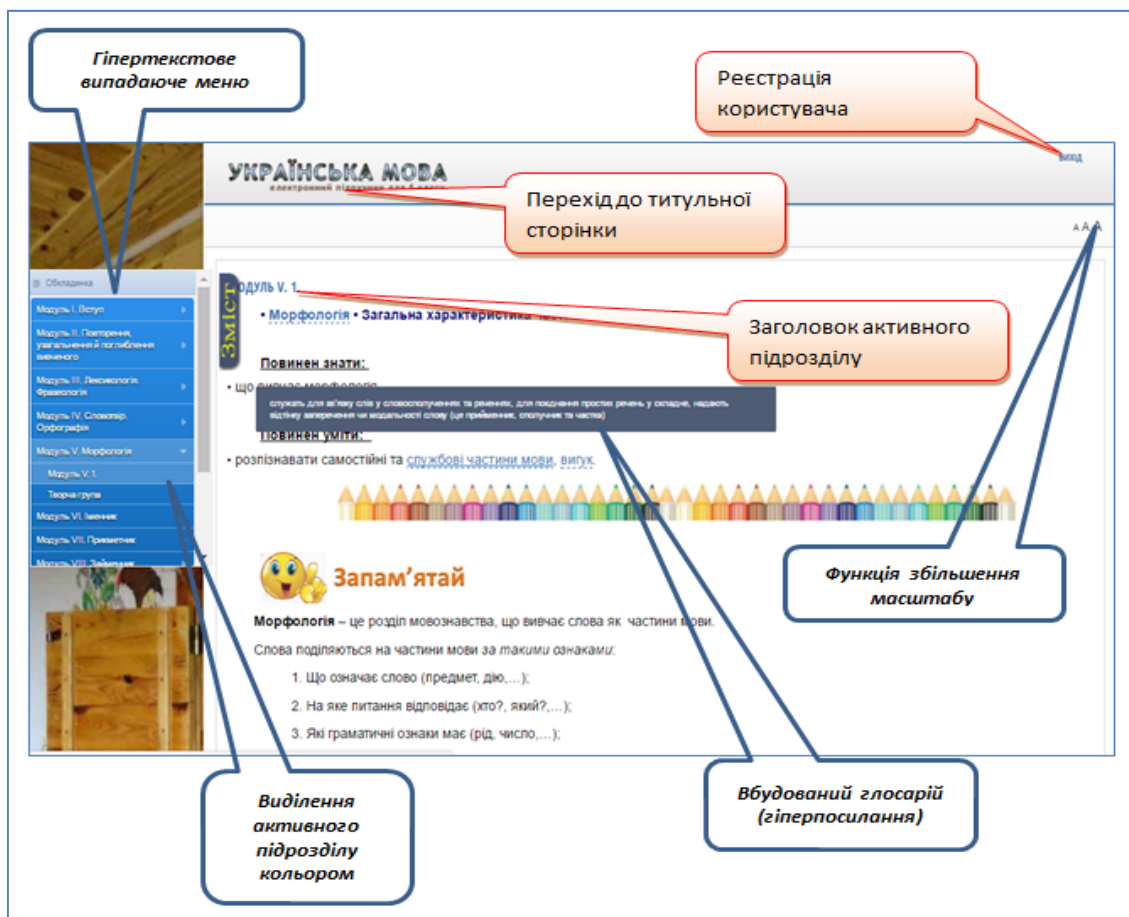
Гіпертекстове випадаюче меню

Реєстрація користувача

вхід

УКРАЇНСЬКА МОВА
електронний підручник для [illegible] класу

Перехід до титульної сторінки

A A A

Обкладинка

Модуль I. Вступ

Модуль II. Повторення, узагальнення й поглиблення вивченого

Модуль III. Лексикологія. Фразеологія

Модуль IV. Словотвір. Орфографія

Модуль V. Морфологія

Модуль V. 1.

Творча група

Модуль VI. Іменник

Модуль VII. Прикметник

Модуль VIII. Займенник

Зміст

Модуль V. 1.

• Морфологія • Загальна характеристика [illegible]

Заголовок активного підрозділу

Повинен знати:

• що вивчає морфологія

служать для зв'язку слів у словосполученнях та реченнях, для поєднання простих речень у складне, надають відтінку заперечення чи модальності слову (це прийменник, сполучник та частка)

Повинен уміти:

• розпізнавати самостійні та службові частини мови, вигук.

Запам'ятай

Морфологія – це розділ мовознавства, що вивчає слова як частини мови.

Слова поділяються на частини мови за такими ознаками:

1. Що означає слово (предмет, дію,…);

2. На яке питання відповідає (хто?, який?,…);

3. Які граматичні ознаки має (рід, число,…);

Функція збільшення масштабу

Виділення активного підрозділу кольором

Вбудований глосарій (гіперпосилання)